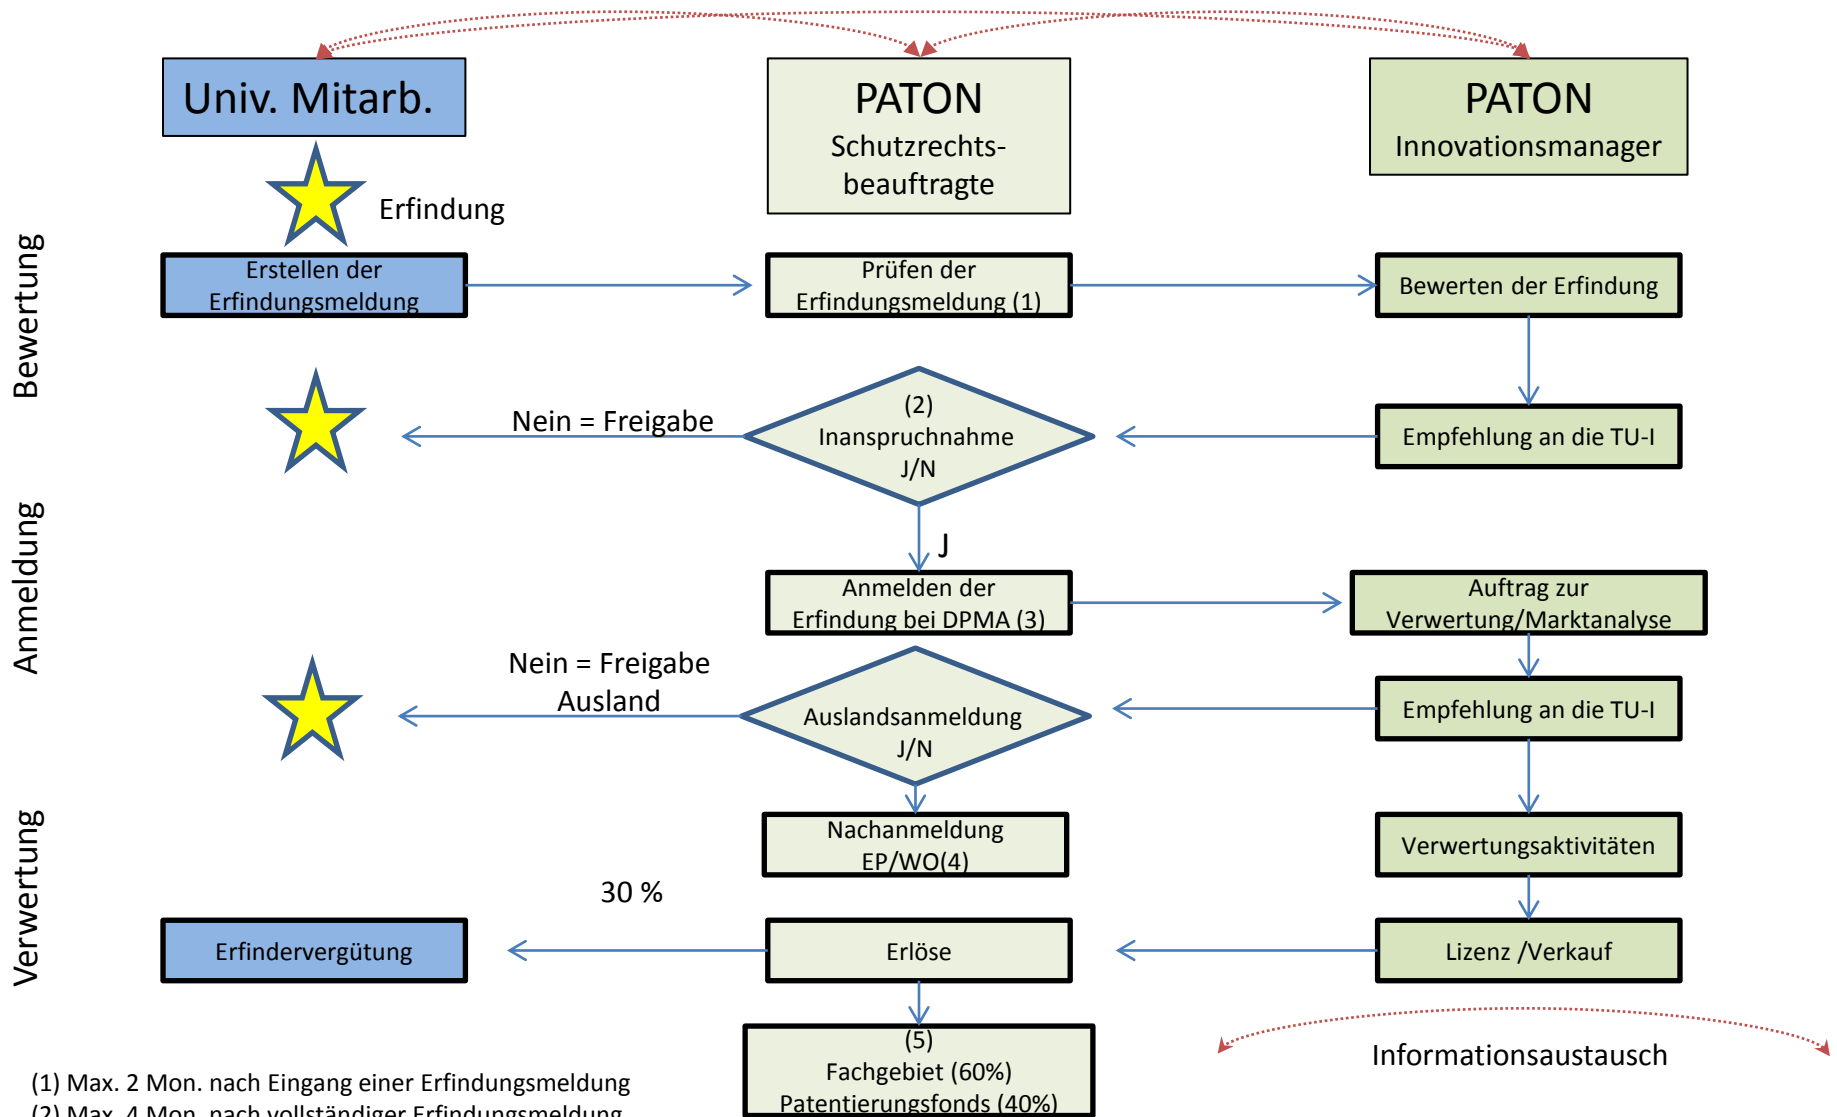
Univ. Mitarb.

PATON
Schutzrechtsbeauftragte

PATON
Innovationsmanager

Bewertung

Anmeldung

Verwertung

Erfindung

Erstellen der Erfindungsmeldung

Prüfen der Erfindungsmeldung (1)

Bewerten der Erfindung

Nein = Freigabe

(2)
Inanspruchnahme
J/N

Empfehlung an die TU-I

J

Anmelden der Erfindung bei DPMA (3)

Auftrag zur Verwertung/Marktanalyse

Nein = Freigabe Ausland

Auslandsanmeldung
J/N

Empfehlung an die TU-I

Nachanmeldung EP/WO(4)

Verwertungsaktivitäten

30 %

Erfindervergütung

Erlöse

Lizenz /Verkauf

(5)
Fachgebiet (60%)
Patentierungsfonds (40%)

Informationsaustausch

(1) Max. 2 Mon. nach Eingang einer Erfindungsmeldung
(2) Max. 4 Mon. nach vollständiger Erfindungsmeldung